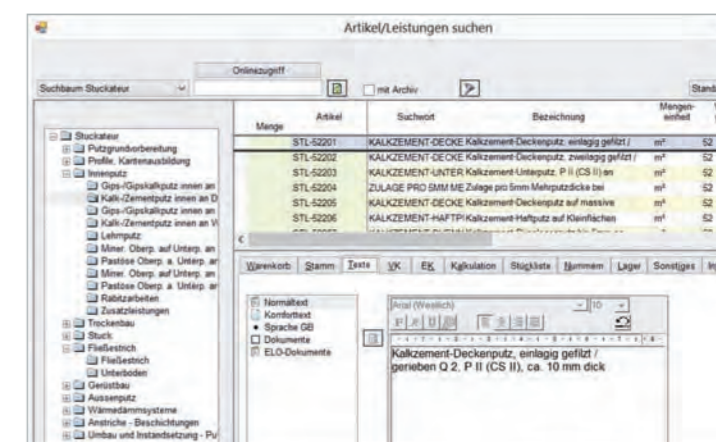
Artikel/Leistungen suchen

Onlinezugriff

Suchbaum Stuckateur

mit Archiv

Stand

Stuckateur
Putzgrundvorbereitung
Profile, Kantenausbildung
Innenputz
Gips-/Gipskalkputz innen an
Kalk-/Zementputz innen an D
Gips-/Gipskalkputz innen an
Kalk-/Zementputz innen an W
Lehmputz
Miner. Oberp. auf Unterp. an
Pastöse Oberp. a. Unterp. an
Miner. Oberp. auf Unterp. an
Pastöse Oberp. a. Unterp. an
Rabitzarbeiten
Zusatzleistungen
Trockenbau
Stuck
Fließestrich
Fließestrich
Unterboden
Gerüstbau
Aussenputz
Wärmedämmsysteme
Anstriche - Beschichtungen
Umbau und Instandsetzung - Pu

| Menge | Artikel | Suchwort | Bezeichnung | Mengen-einheit | |
|---|---|---|---|---|---|
| | STL-52201 | KALKZEMENT-DECKE | Kalkzement-Deckenputz, einlagig gefilzt / | m² | 52 |
| | STL-52202 | KALKZEMENT-DECKE | Kalkzement-Deckenputz, zweilagig gefilzt / | m² | 52 |
| | STL-52203 | KALKZEMENT-UNTER | Kalkzement-Unterputz, P II (CS II) an | m² | 52 |
| | STL-52204 | ZULAGE PRO 5MM ME | Zulage pro 5mm Mehrputzdicke bei | m² | 52 |
| | STL-52205 | KALKZEMENT-DECKE | Kalkzement-Deckenputz auf massive | m² | 52 |
| | STL-52206 | KALKZEMENT-HAFTPI | Kalkzement-Haftputz auf Kleinflächen | m² | 52 |

Warenkorb | Stamm | Texte | VK | EK | Kalkulation | Stückliste | Nummern | Lager | Sonstiges | In

Normaltext
Komforttext
Sprache GB
Dokumente
ELO-Dokumente

Arial (Westlich) 10

Kalkzement-Deckenputz, einlagig gefilzt / gerieben Q 2, P II (CS II), ca. 10 mm dick